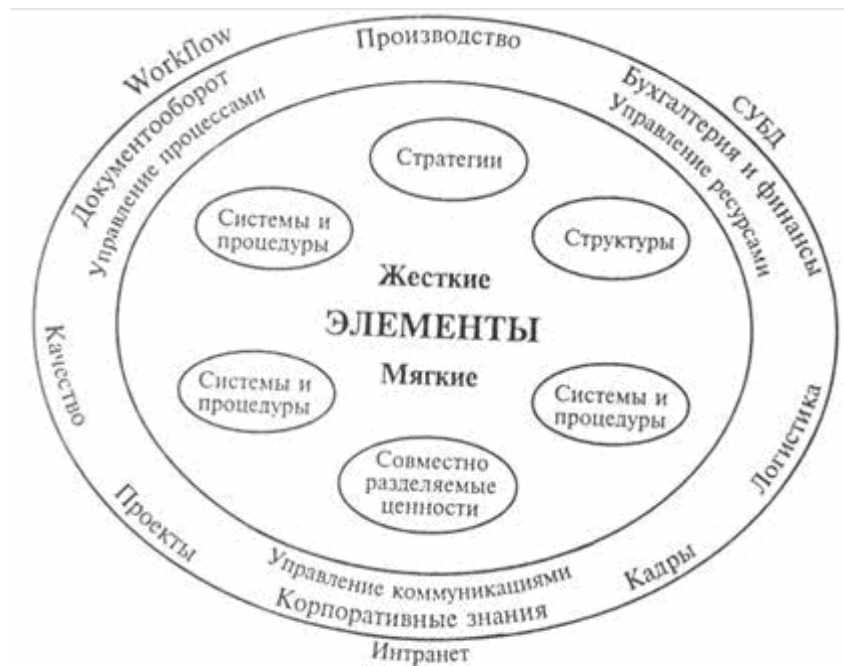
Workflow
Производство
Документооборот
Управление процессами
Бухгалтерия и финансы
СУБД
Управление ресурсами
Стратегии
Системы и процедуры
Структуры
Жесткие
ЭЛЕМЕНТЫ
Мягкие
Качество
Системы и процедуры
Системы и процедуры
Логистика
Совместно разделяемые ценности
Проекты
Управление коммуникациями
Кадры
Корпоративные знания
Интранет